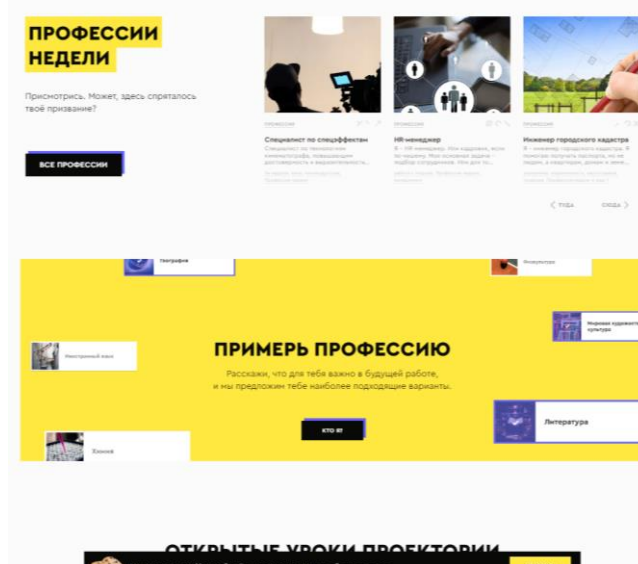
ПРОФЕССИИ НЕДЕЛИ

Присмотрись. Может, здесь спряталось твоё призвание?

ВСЕ ПРОФЕССИИ

ПРОФЕССИЯ

Специалист по спецэффектам

Специалист по технологии кинематографа, повышающим достоверность и выразительность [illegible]

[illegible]

ПРОФЕССИЯ

HR-менеджер

Я – HR-менеджер. Мои кадровик, или по-новому, HR-менеджер. Моя основная задача – подбор сотрудников. Но для это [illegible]

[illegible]

ПРОФЕССИЯ

Инженер городского кадастра

Я – инженер городского кадастра. Я помогаю получить паспорта, но не людям, а зданиям, домам и земельным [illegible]

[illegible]

туда

сюда

Типография

Фотокультура

Мировая художественная культура

ПРИМЕРЬ ПРОФЕССИЮ

Расскажи, что для тебя важно в будущей работе, и мы предложим тебе наиболее подходящие варианты.

Иностранный язык

Литература

КТО Я?

Химия

ОТКРЫТЫЕ УРОКИ ПРОЕКТОРИИ